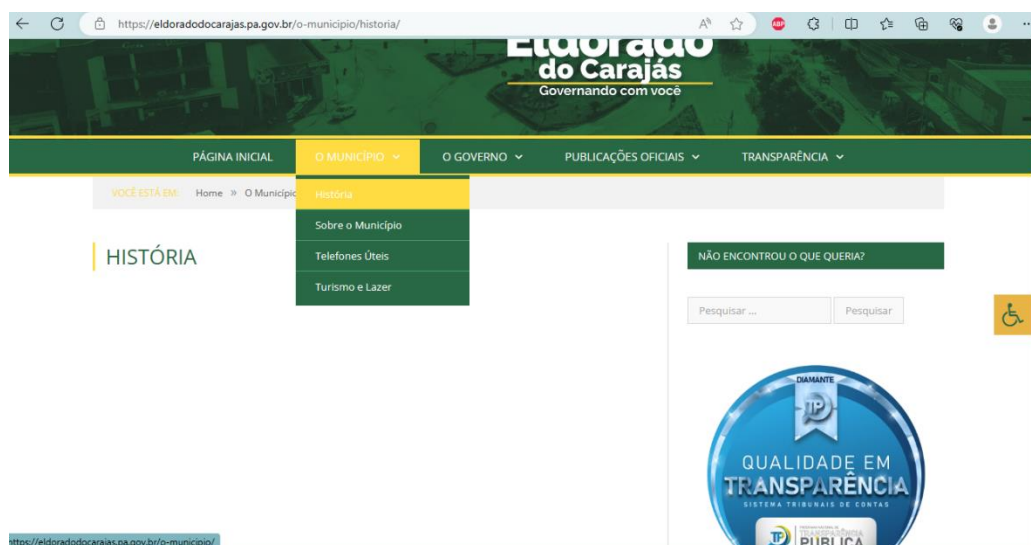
https://eldoradodocarajas.pa.gov.br/o-municipio/historia/

Eldorado
do Carajás
Governando com você

PÁGINA INICIAL
O MUNICÍPIO
O GOVERNO
PUBLICAÇÕES OFICIAIS
TRANSPARÊNCIA

VOCÊ ESTÁ EM: Home » O Municípi

História
Sobre o Município
Telefones Úteis
Turismo e Lazer

HISTÓRIA

NÃO ENCONTROU O QUE QUERIA?

Pesquisar ...
Pesquisar

DIAMANTE
TP
QUALIDADE EM
TRANSPARÊNCIA
SISTEMA TRIBUNAIS DE CONTAS
TP
PÚBLICA

https://eldoradodocarajas.pa.gov.br/o-municipio/